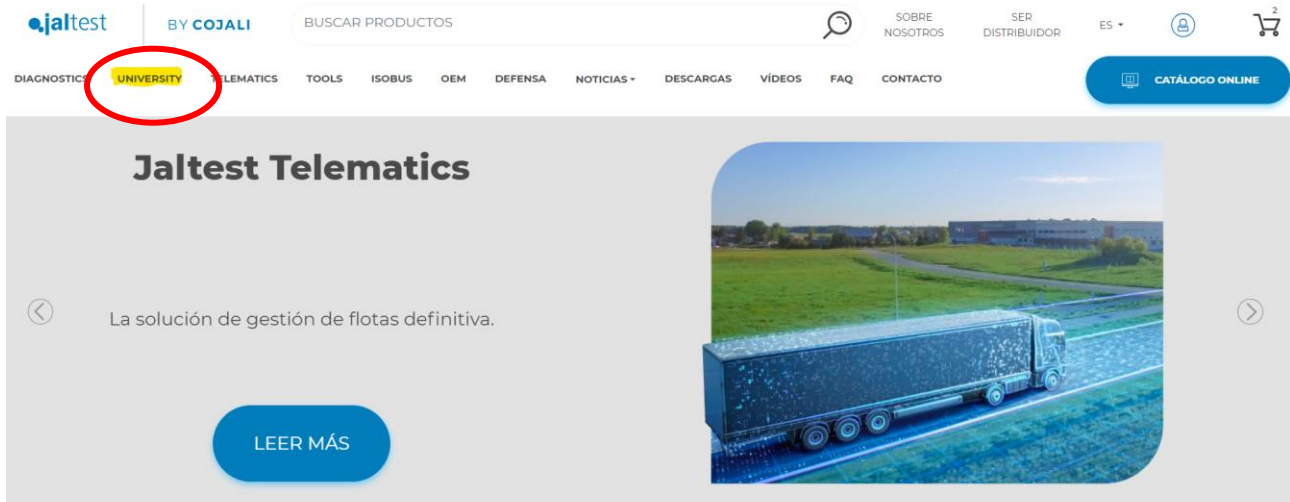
jaltest BY COJALI

BUSCAR PRODUCTOS

SOBRE NOSOTROS

SER DISTRIBUIDOR

ES

2

DIAGNOSTICS UNIVERSITY TELEMATICS TOOLS ISOBUS OEM DEFENSA NOTICIAS DESCARGAS VÍDEOS FAQ CONTACTO

CATÁLOGO ONLINE

Jaltest Telematics

La solución de gestión de flotas definitiva.

LEER MÁS